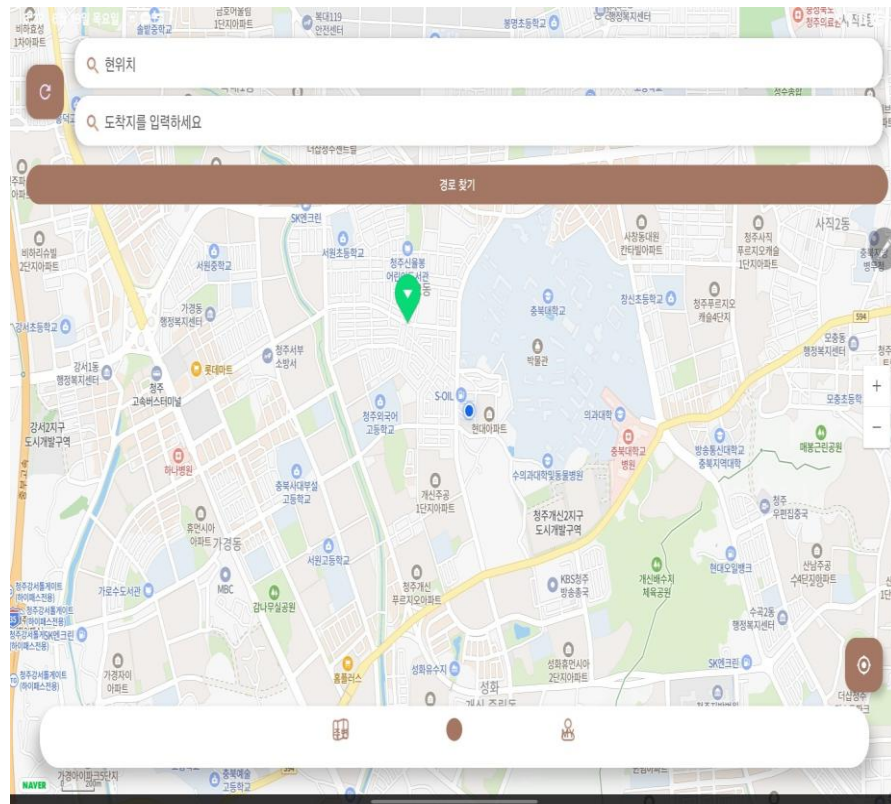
현위치

도착지를 입력하세요

경로 찾기

비하효성 1차아파트
솔밭중학교
복대119 안전센터
봉명초등학교
SK엔크린
사직2동
비하리슈빌 2단지아파트
서원초등학교
서원중학교
청주신율봉 어린이도서관
사창동대원 칸타빌아파트
청주사직 푸르지오캐슬 1단지아파트
창신초등학교
청주푸르지오 캐슬4단지
가경동 행정복지센터
충북대학교
모충동 행정복지센터
강서초등학교
청주서부 소방서
강서1동 행정복지센터
롯데마트
박물관
청주 고속버스터미널
S-OIL
의과대학
모충초등학교
강서2지구 도시개발구역
청주외국어 고등학교
현대아파트
충북대학교 병원
방송통신대학교 충북지역대학
매봉근린공원
하나병원
수의과대학및동물병원
충북사대부설 고등학교
개신주공 1단지아파트
청주 우편집중국
청주개신2지구 도시개발구역
휴먼시아 아파트
가경동
서원고등학교
현대오일뱅크
산남주공 4단지아파트
MBC
가로수도서관
KBS청주 방송총국
개신배수지 체육공원
청주개신 푸르지오아파트
감나무실공원
수곡2동 행정복지센터
가경자이 아파트
홈플러스
성화유수지
성화휴먼시아 2단지아파트
SK엔크린
성화 개신 죽림동
가경아이파크5단지
충북예술 고등학교
594
+
−
NAVER